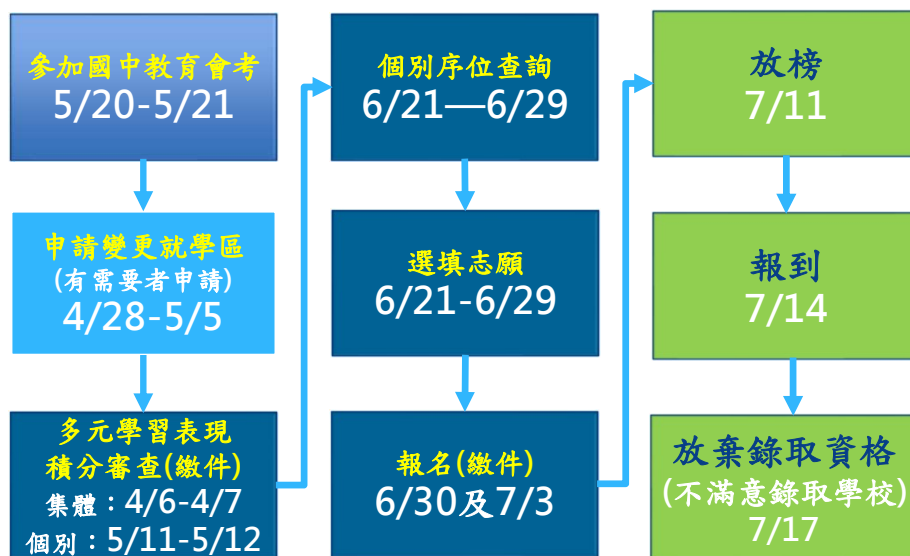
參加國中教育會考
5/20-5/21

申請變更就學區
(有需要者申請)
4/28-5/5

多元學習表現
積分審查(繳件)
集體：4/6-4/7
個別：5/11-5/12

個別序位查詢
6/21—6/29

選填志願
6/21-6/29

報名(繳件)
6/30及7/3

放榜
7/11

報到
7/14

放棄錄取資格
(不滿意錄取學校)
7/17